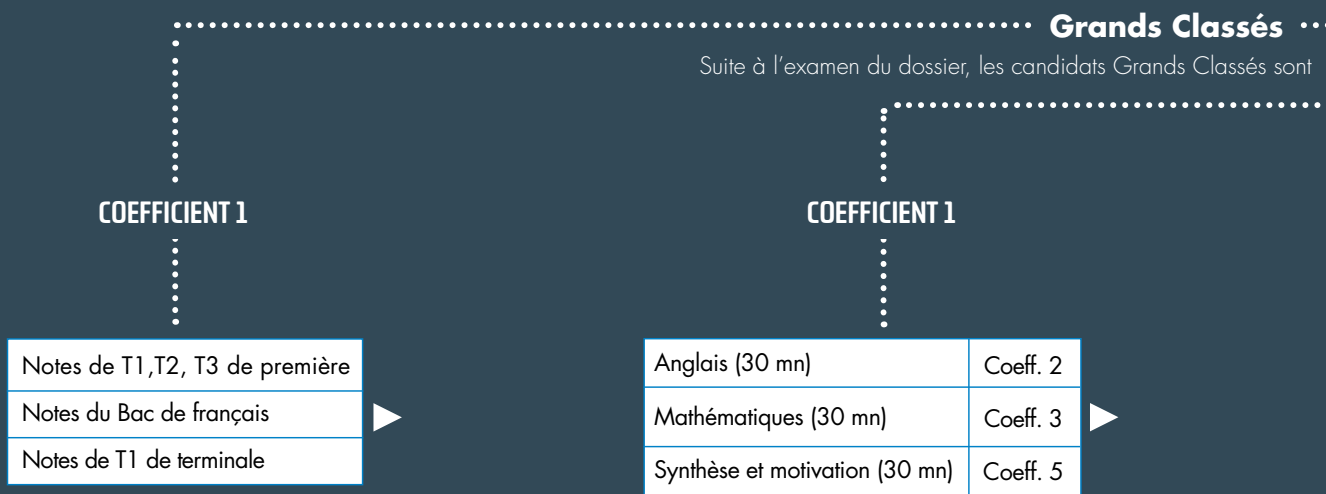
Grands Classés

Suite à l'examen du dossier, les candidats Grands Classés sont

COEFFICIENT 1

COEFFICIENT 1

| Notes de T1,T2, T3 de première |
|---|
| Notes du Bac de français |
| Notes de T1 de terminale |

| Anglais (30 mn) | Coeff. 2 |
|---|---|
| Mathématiques (30 mn) | Coeff. 3 |
| Synthèse et motivation (30 mn) | Coeff. 5 |